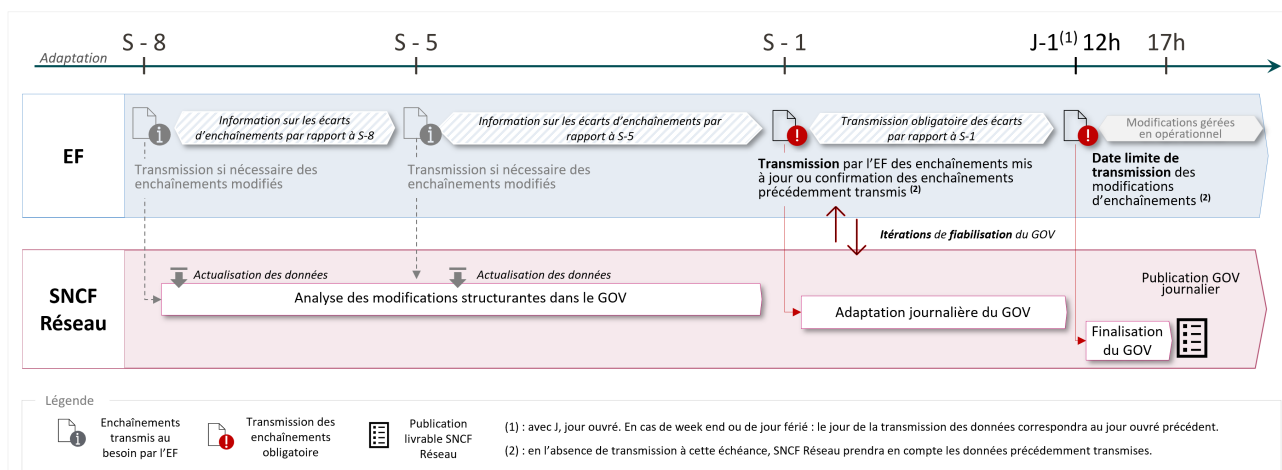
Adaptation

S - 8

S - 5

S - 1

J-1$^{(1)}$ 12h

17h

EF

Information sur les écarts d'enchaînements par rapport à S-8

Transmission si nécessaire des enchaînements modifiés

Information sur les écarts d'enchaînements par rapport à S-5

Transmission si nécessaire des enchaînements modifiés

Transmission obligatoire des écarts par rapport à S-1

**Transmission** par l'EF des enchaînements mis à jour ou confirmation des enchaînements précédemment transmis $^{(2)}$

Modifications gérées en opérationnel

**Date limite de transmission** des modifications d'enchaînements $^{(2)}$

Itérations de fiabilisation du GOV

SNCF Réseau

Actualisation des données

Actualisation des données

Analyse des modifications structurantes dans le GOV

Adaptation journalière du GOV

Publication GOV journalier

Finalisation du GOV

Légende

Enchaînements transmis au besoin par l'EF

Transmission des enchaînements obligatoire

Publication livrable SNCF Réseau

(1) : avec J, jour ouvré. En cas de week end ou de jour férié : le jour de la transmission des données correspondra au jour ouvré précédent.

(2) : en l'absence de transmission à cette échéance, SNCF Réseau prendra en compte les données précédemment transmises.